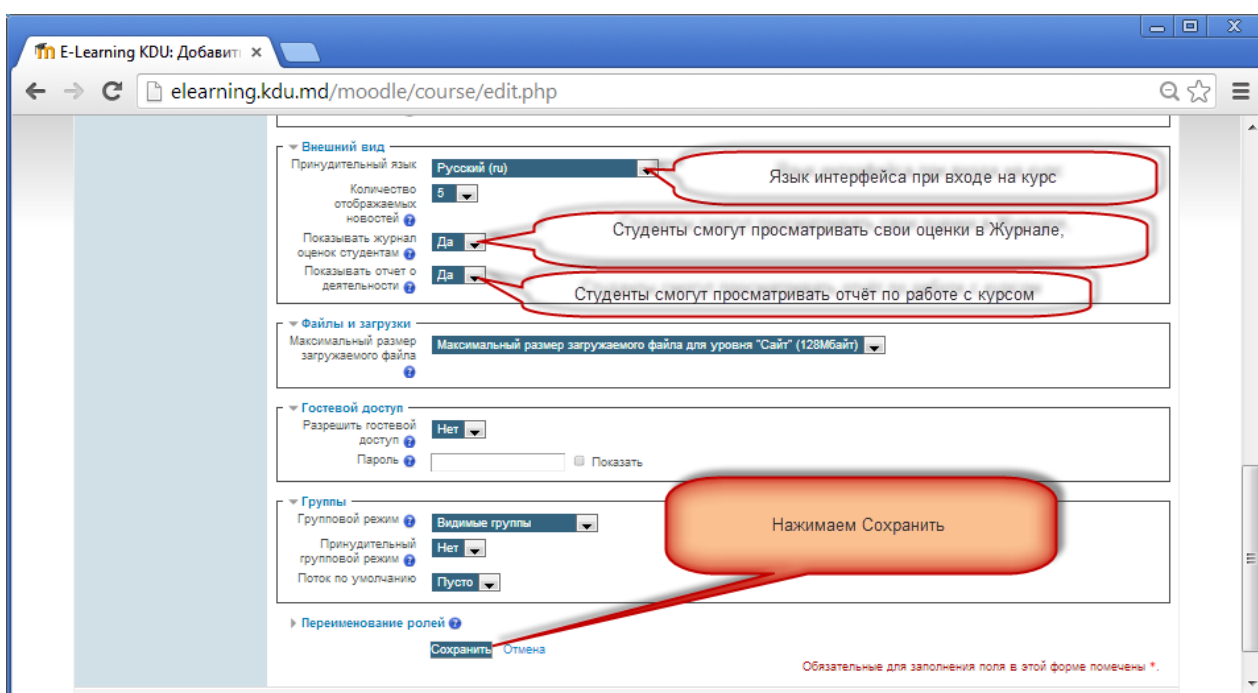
E-Learning KDU: Добавит ×

elearning.kdu.md/moodle/course/edit.php

Внешний вид

Принудительный язык Русский (ru)

Язык интерфейса при входе на курс

Количество отображаемых новостей 5

Показывать журнал оценок студентам Да

Студенты смогут просматривать свои оценки в Журнале,

Показывать отчет о деятельности Да

Студенты смогут просматривать отчёт по работе с курсом

Файлы и загрузки

Максимальный размер загружаемого файла Максимальный размер загружаемого файла для уровня "Сайт" (128Мбайт)

Гостевой доступ

Разрешить гостевой доступ Нет

Пароль Показать

Группы

Групповой режим Видимые группы

Нажимаем Сохранить

Принудительный групповой режим Нет

Поток по умолчанию Пусто

Переименование ролей

Сохранить Отмена

Обязательные для заполнения поля в этой форме помечены *.